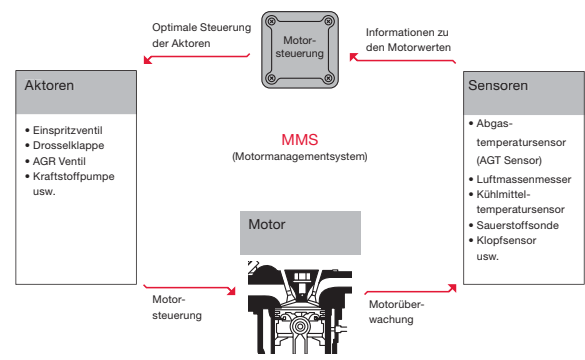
Optimale Steuerung der Aktoren

Motorsteuerung

Informationen zu den Motorwerten

Aktoren

• Einspritzventil
• Drosselklappe
• AGR Ventil
• Kraftstoffpumpe usw.

MMS
(Motormanagementsystem)

Sensoren

• Abgastemperatursensor (AGT Sensor)
• Luftmassenmesser
• Kühlmitteltemperatursensor
• Sauerstoffsonde
• Klopfsensor usw.

Motor

Motorsteuerung

Motorüberwachung